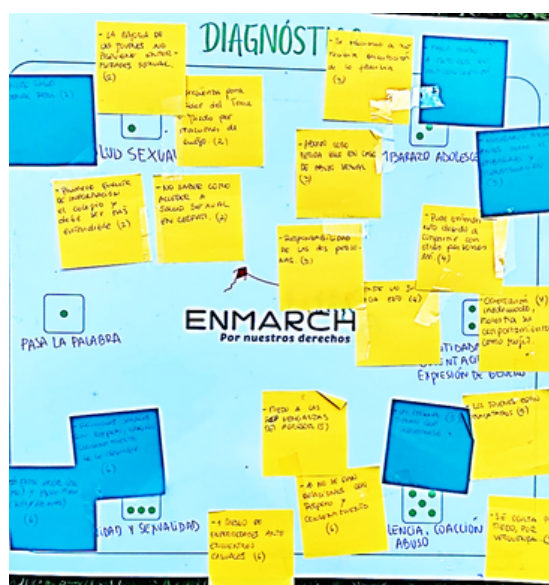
DIAGNÓSTI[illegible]

- La mayoría de los jóvenes no perciben encuentros sexuales. (2)

Pregunta para hacer del tema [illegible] por situaciones de abuso. (2)

- Se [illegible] a sus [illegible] de la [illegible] (3)

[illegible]

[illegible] (2)

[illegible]LUD SEXUAL

- Abarca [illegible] en caso de abuso sexual. (3)

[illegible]MBARAZO ADOLESC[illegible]

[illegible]

- Buscar fuente de información el cuerpo y desde ser más entendible (2)

- No saber cómo acceder a salud sexual en cuerpo. (2)

- Responsabilidad de las dos personas. (3)

- Puede entenderse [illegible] a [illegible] con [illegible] (4)

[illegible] de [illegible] (4)

- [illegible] (4)

PASA LA PALABRA

ENMARCH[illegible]
Por nuestros derechos

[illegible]TIDAD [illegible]NTACIÓN EXPRESIÓN DE GÉNERO

- Miedo a las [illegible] (5)

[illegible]

- Los jóvenes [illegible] (6)

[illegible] (6)

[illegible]IDAD Y SEXUALIDAD

- Miedo de expresarse ante encuentros casuales (6)

- A no se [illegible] respeto y consentimiento (6)

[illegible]LENCIA, COACCIÓN ABUSO

- Se oculta por miedo, por vergüenza (6)